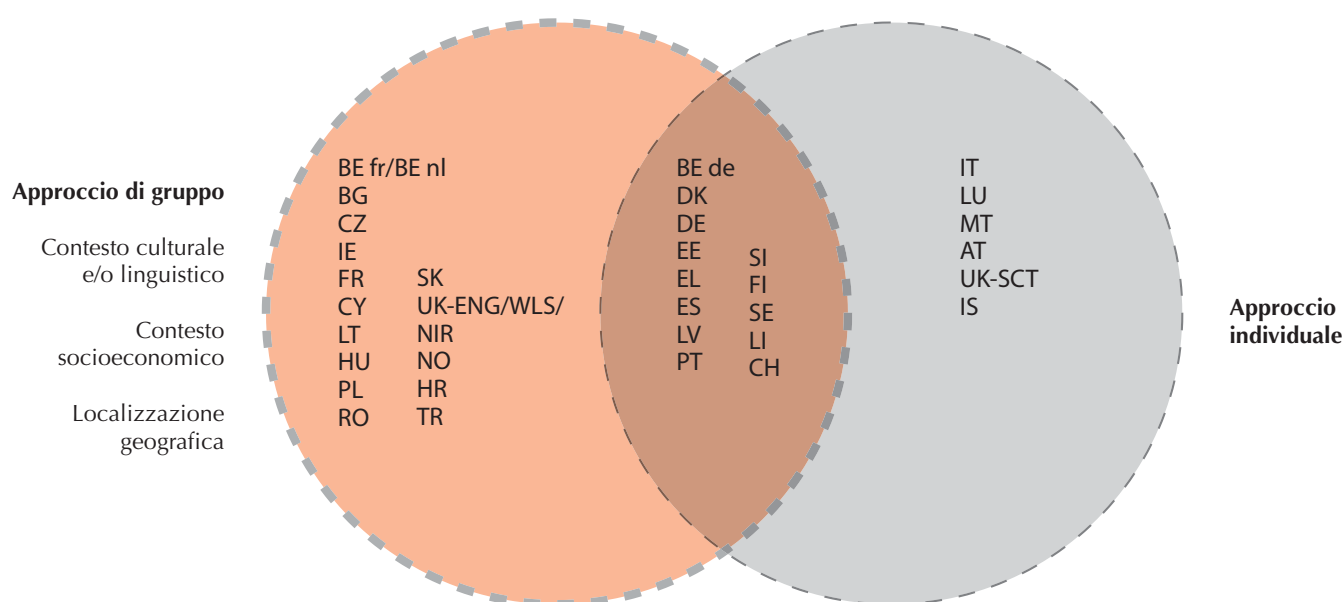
**Approccio di gruppo**

Contesto culturale e/o linguistico

Contesto socioeconomico

Localizzazione geografica

BE fr/BE nl
BG
CZ
IE
FR
CY
LT
HU
PL
RO

SK
UK-ENG/WLS/NIR
NO
HR
TR

BE de
DK
DE
EE
EL
ES
LV
PT

SI
FI
SE
LI
CH

IT
LU
MT
AT
UK-SCT
IS

**Approccio individuale**